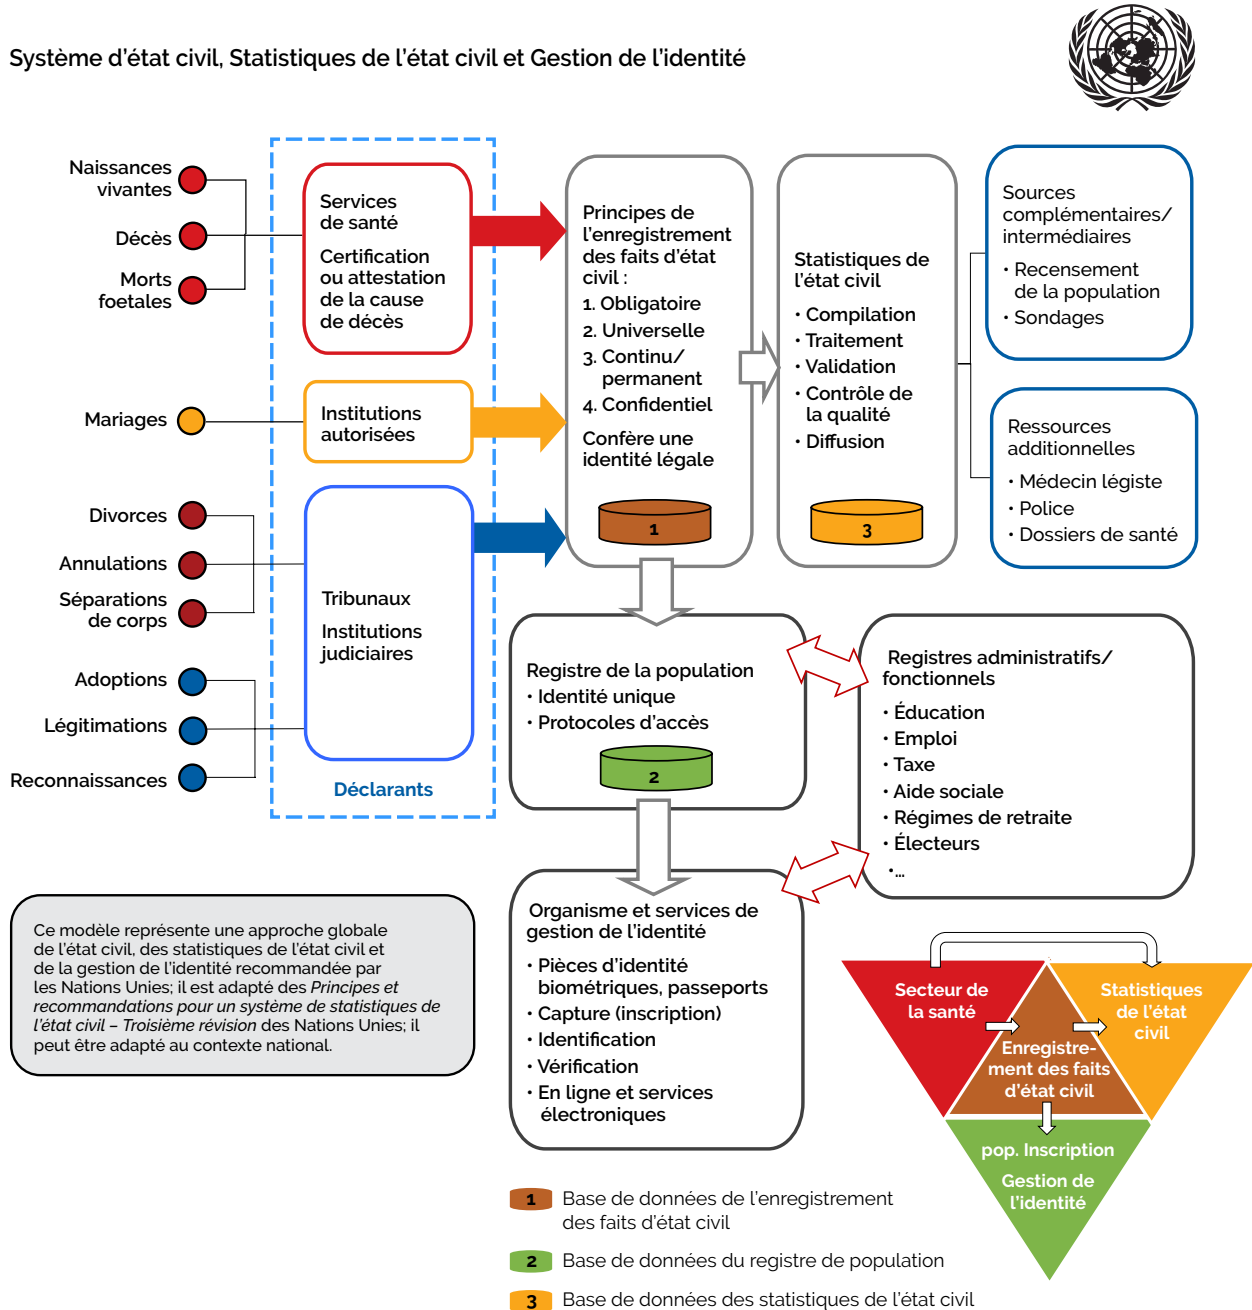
Système d'état civil, Statistiques de l'état civil et Gestion de l'identité

Naissances vivantes
Décès
Morts foetales
Mariages
Divorces
Annulations
Séparations de corps
Adoptions
Légitimations
Reconnaissances

Services de santé
Certification ou attestation de la cause de décès

Institutions autorisées

Tribunaux
Institutions judiciaires

Déclarants

Principes de l'enregistrement des faits d'état civil :
1. Obligatoire
2. Universelle
3. Continu/ permanent
4. Confidentiel
Confère une identité légale

1

Statistiques de l'état civil
• Compilation
• Traitement
• Validation
• Contrôle de la qualité
• Diffusion

3

Sources complémentaires/ intermédiaires
• Recensement de la population
• Sondages

Ressources additionnelles
• Médecin légiste
• Police
• Dossiers de santé

Registre de la population
• Identité unique
• Protocoles d'accès

2

Registres administratifs/ fonctionnels
• Éducation
• Emploi
• Taxe
• Aide sociale
• Régimes de retraite
• Électeurs
• ...

Organisme et services de gestion de l'identité
• Pièces d'identité biométriques, passeports
• Capture (inscription)
• Identification
• Vérification
• En ligne et services électroniques

Ce modèle représente une approche globale de l'état civil, des statistiques de l'état civil et de la gestion de l'identité recommandée par les Nations Unies; il est adapté des *Principes et recommandations pour un système de statistiques de l'état civil – Troisième révision* des Nations Unies; il peut être adapté au contexte national.

Secteur de la santé
Statistiques de l'état civil
Enregistrement des faits d'état civil
pop. Inscription
Gestion de l'identité

1 Base de données de l'enregistrement des faits d'état civil
2 Base de données du registre de population
3 Base de données des statistiques de l'état civil